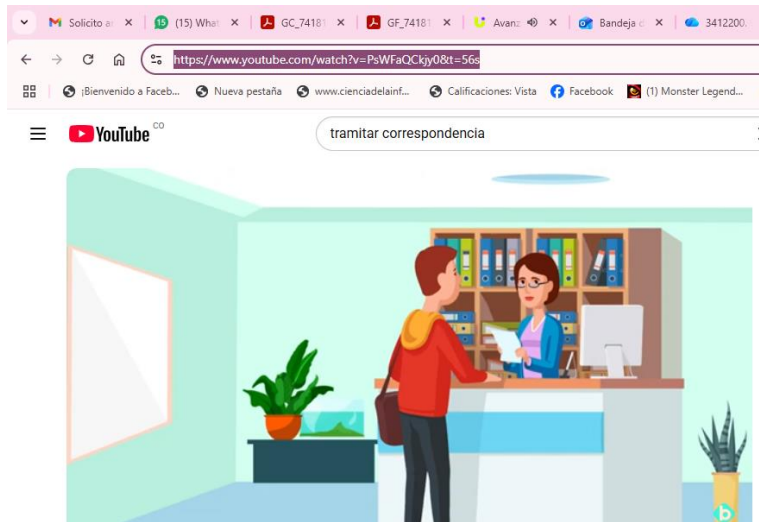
Solicito a ×
15 (15) What ×
GC_7418 ×
GF_7418 ×
Avanz ×
Bandeja d ×
3412200

https://www.youtube.com/watch?v=PsWFaQCkjy0&t=56s

¡Bienvenido a Faceb... Nueva pestaña www.cienciadelainf... Calificaciones: Vista Facebook (1) Monster Legend...

YouTube CO

tramitar correspondencia